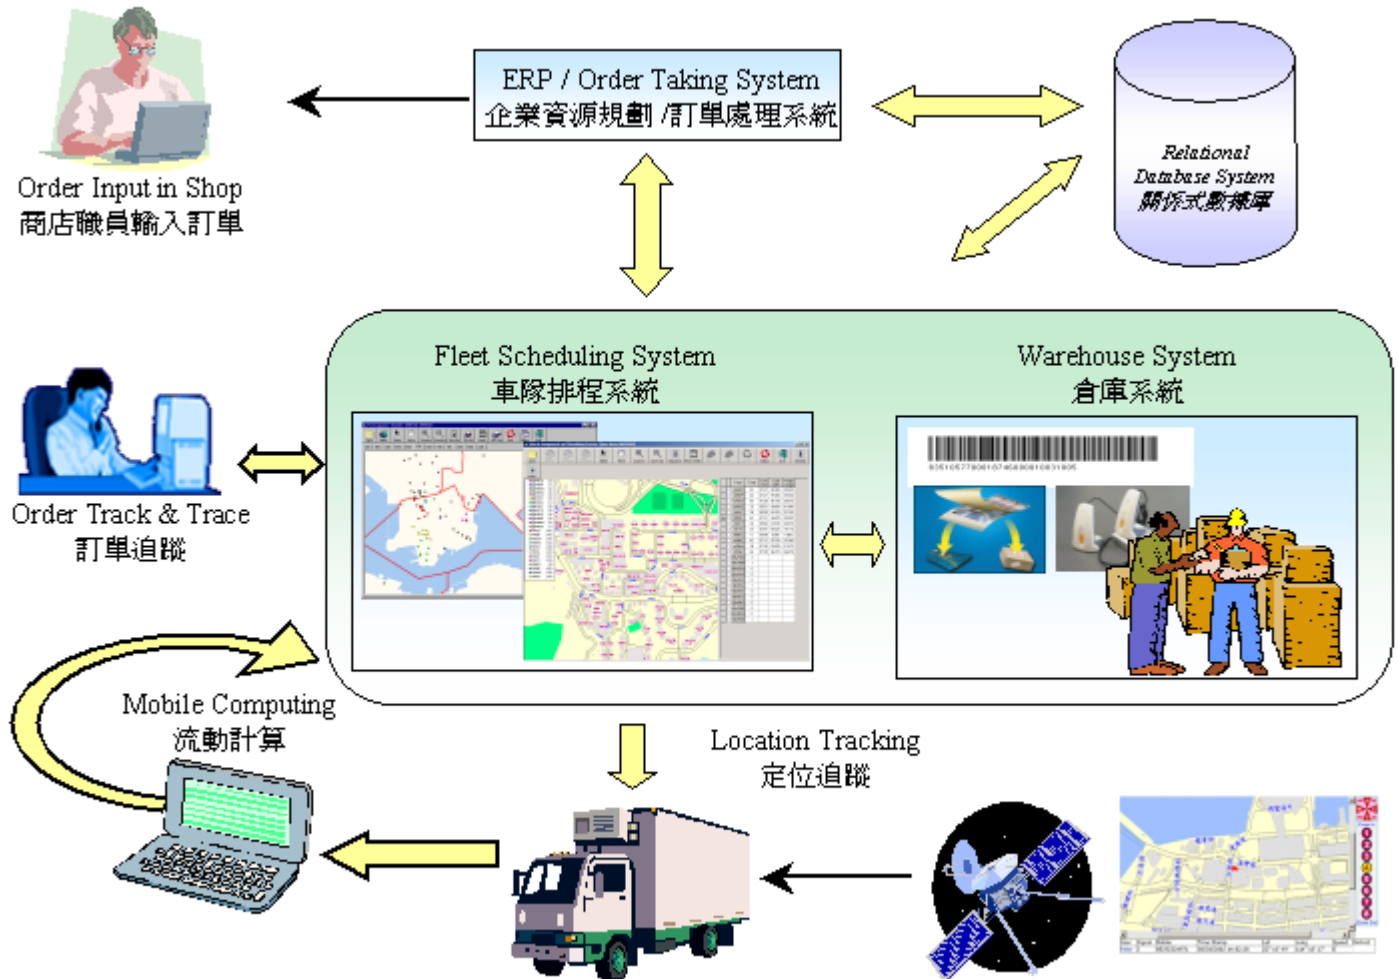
ERP / Order Taking System
企業資源規劃 /訂單處理系統

Relational
Database System
關係式數據庫

Order Input in Shop
商店職員輸入訂單

Fleet Scheduling System
車隊排程系統

Warehouse System
倉庫系統

Order Track & Trace
訂單追蹤

Mobile Computing
流動計算

Location Tracking
定位追蹤